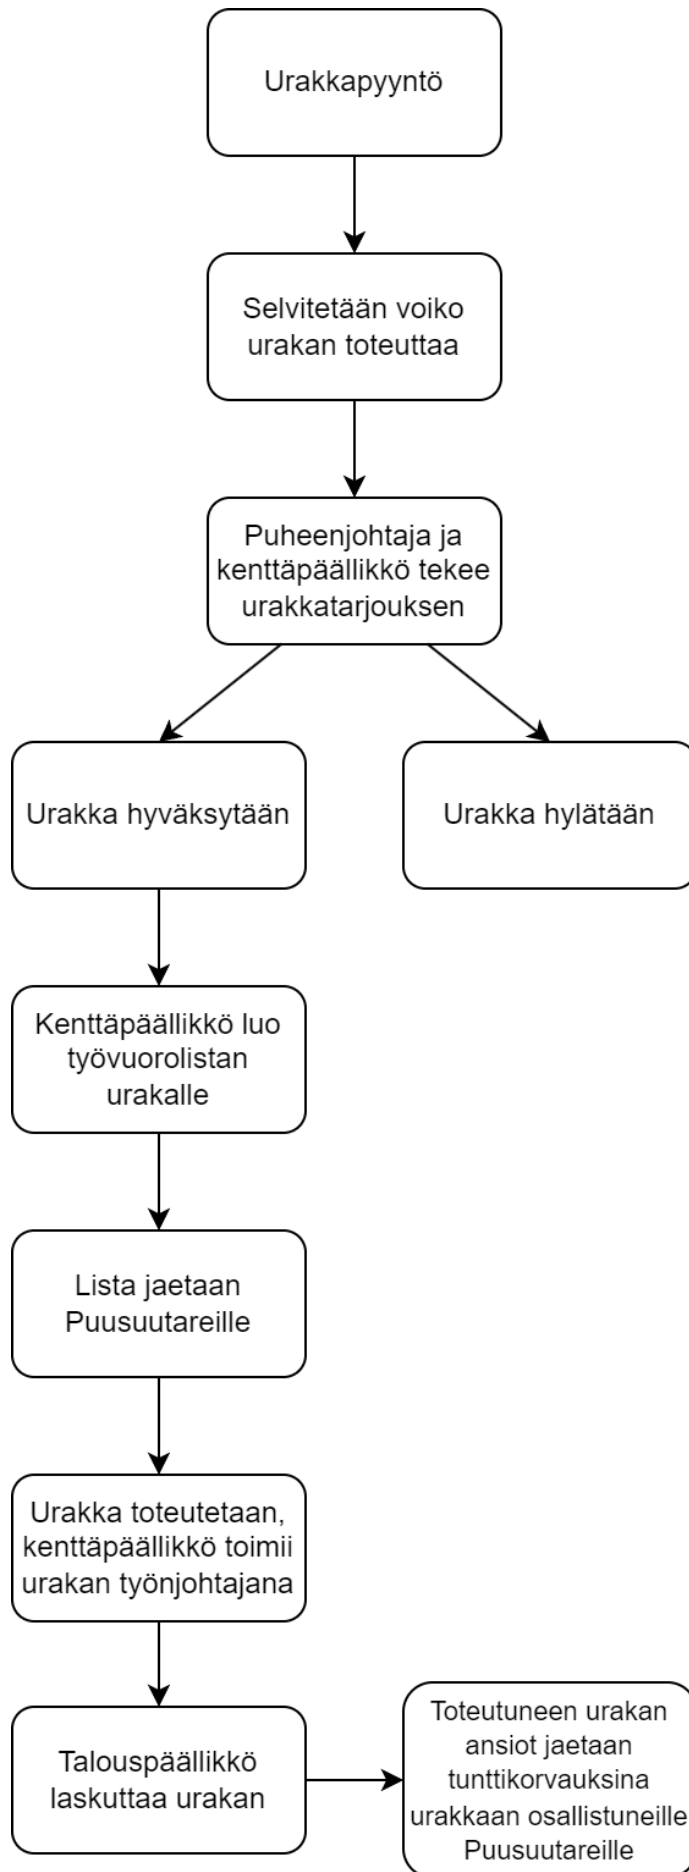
Urakkapyyntö

Selvitetään voiko urakan toteuttaa

Puheenjohtaja ja kenttäpäällikkö tekee urakkatarjouksen

Urakka hyväksytään

Urakka hylätään

Kenttäpäällikkö luo työvuorolistan urakalle

Lista jaetaan Puusuutareille

Urakka toteutetaan, kenttäpäällikkö toimii urakan työnjohtajana

Talouspäällikkö laskuttaa urakan

Toteutuneen urakan ansiot jaetaan tunttikorvauksina urakkaan osallistuneille Puusuutareille